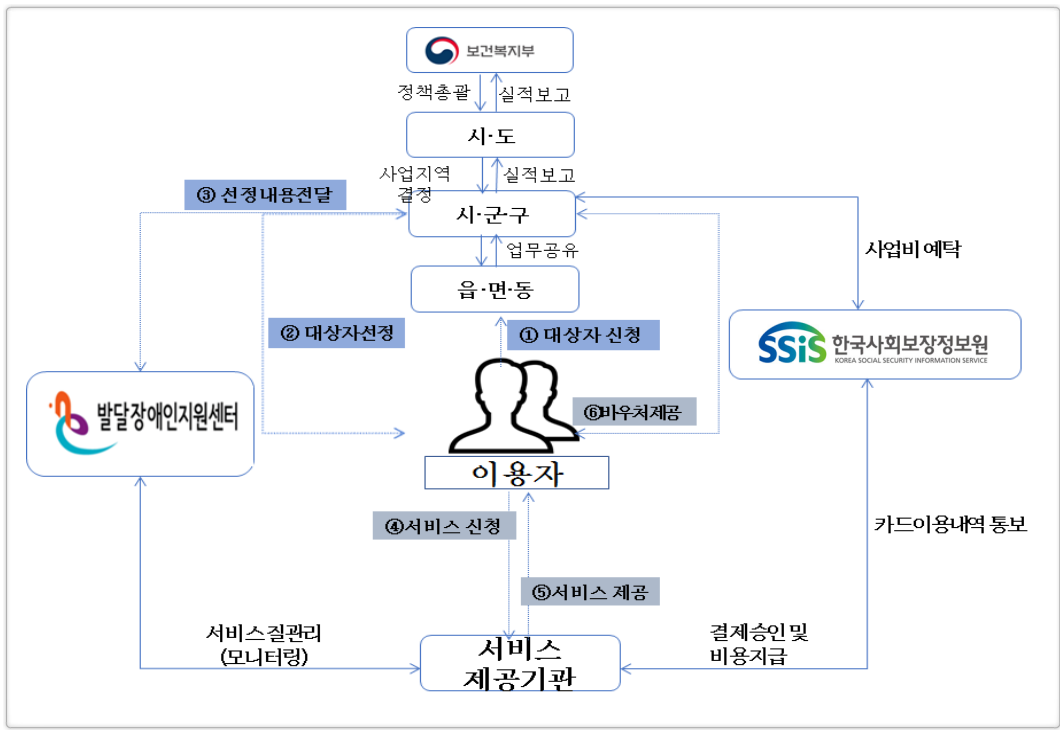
보건복지부

정책총괄

실적보고

시·도

사업지역 결정

실적보고

③ 선정내용전달

시·군·구

사업비 예탁

업무공유

읍·면·동

② 대상자선정

① 대상자 신청

SSiS 한국사회보장정보원 KOREA SOCIAL SECURITY INFORMATION SERVICE

발달장애인지원센터

⑥바우처제공

이용자

④서비스 신청

카드이용내역 통보

⑤서비스 제공

서비스질관리 (모니터링)

서비스 제공기관

결제승인 및 비용지급